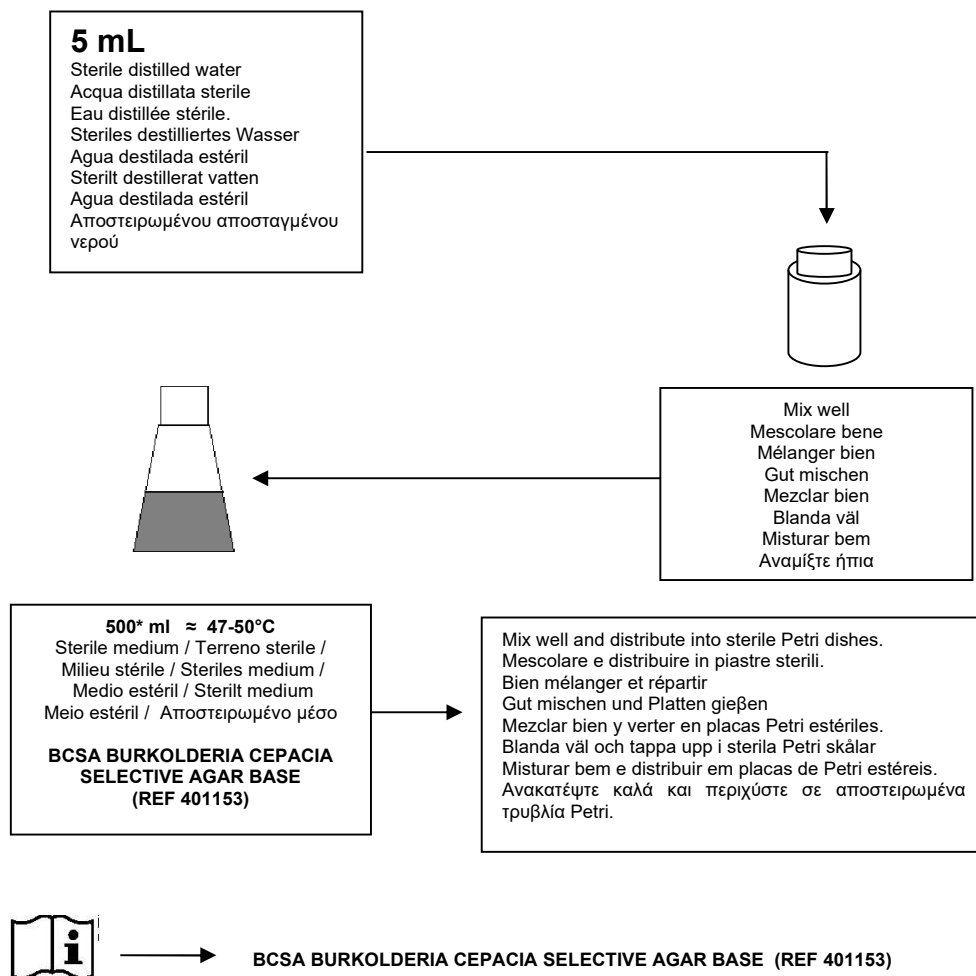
5 mL
Sterile distilled water
Acqua distillata sterile
Eau distillée stérile.
Steriles destilliertes Wasser
Agua destilada estéril
Sterilt destillerat vatten
Agua destilada estéril
Αποστειρωμένου αποσταγμένου νερού

Mix well
Mescolare bene
Mélanger bien
Gut mischen
Mezclar bien
Blanda väl
Misturar bem
Αναμίξτε ήπια

500* ml ≈ 47-50°C
Sterile medium / Terreno sterile / Milieu stérile / Steriles medium / Medio estéril / Sterilt medium
Meio estéril / Αποστειρωμένο μέσο

BCSA BURKOLDERIA CEPACIA SELECTIVE AGAR BASE
(REF 401153)

Mix well and distribute into sterile Petri dishes.
Mescolare e distribuire in piastre sterili.
Bien mélanger et répartir
Gut mischen und Platten gieβen
Mezclar bien y verter en placas Petri estériles.
Blanda väl och tappa upp i sterila Petri skålar
Misturar bem e distribuir em placas de Petri estéreis.
Ανακατέψτε καλά και περιχύστε σε αποστειρωμένα τρυβλία Petri.

i

BCSA BURKOLDERIA CEPACIA SELECTIVE AGAR BASE (REF 401153)